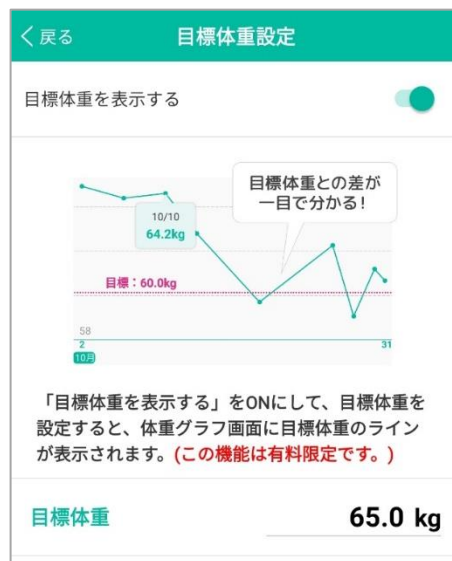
〈 戻る

目標体重設定

目標体重を表示する

目標体重との差が一目で分かる!

10/10
64.2kg

目標：60.0kg

58

2

31

10月

「目標体重を表示する」をONにして、目標体重を設定すると、体重グラフ画面に目標体重のラインが表示されます。(この機能は有料限定です。)

目標体重

65.0 kg